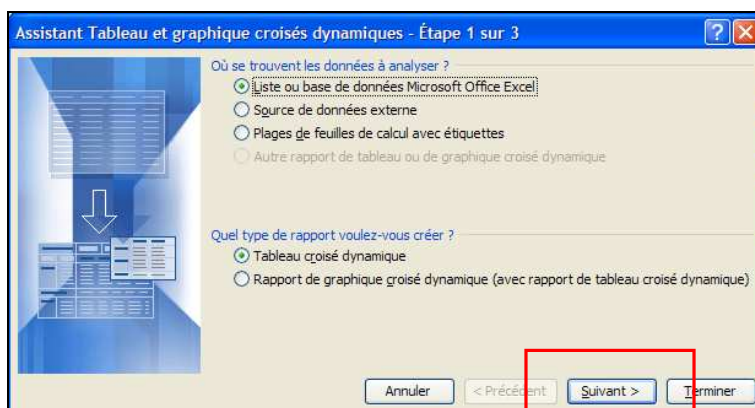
Assistant Tableau et graphique croisés dynamiques - Étape 1 sur 3

?
X

Où se trouvent les données à analyser ?

Liste ou base de données Microsoft Office Excel

Source de données externe

Plages de feuilles de calcul avec étiquettes

Autre rapport de tableau ou de graphique croisé dynamique

Quel type de rapport voulez-vous créer ?

Tableau croisé dynamique

Rapport de graphique croisé dynamique (avec rapport de tableau croisé dynamique)

Annuler
< Précédent
Suivant >
Terminer